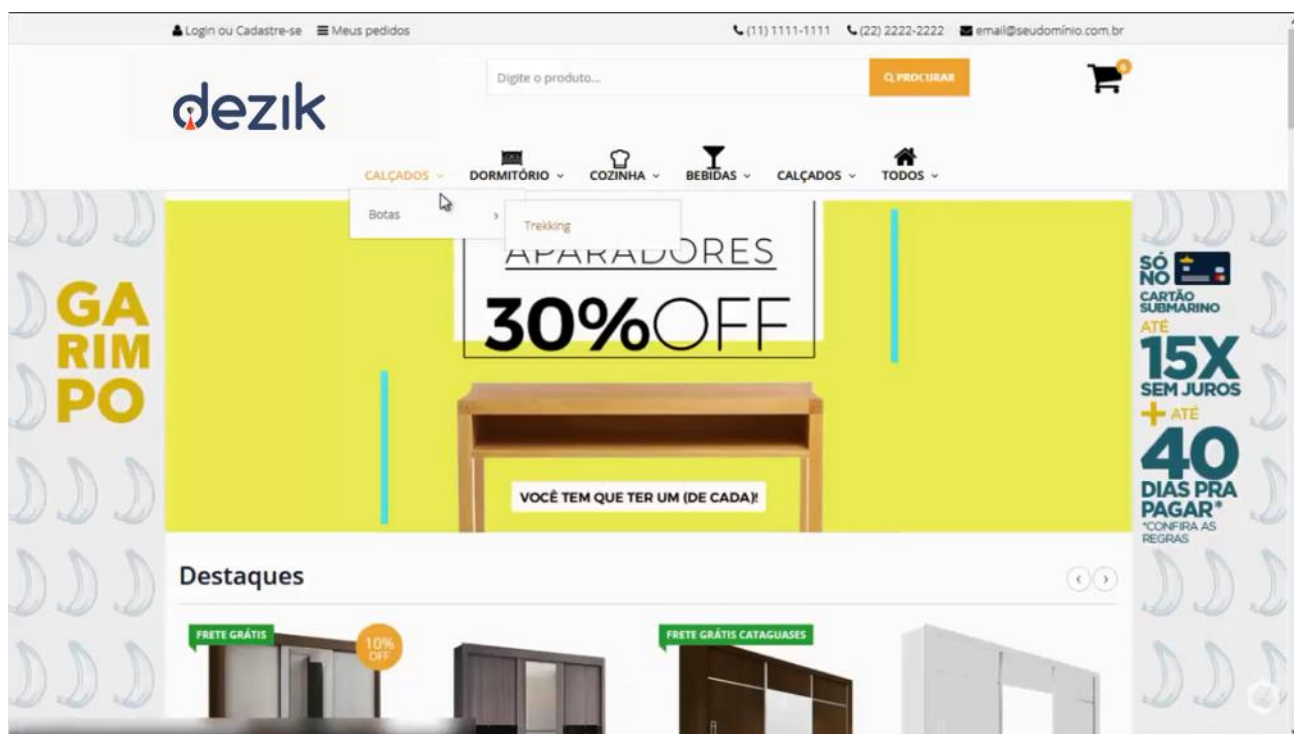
Login ou Cadastre-se Meus pedidos

(11) 1111-1111 (22) 2222-2222 email@seudomínio.com.br

dezik

Digite o produto...

PROCURAR

0

CALÇADOS DORMITÓRIO COZINHA BEBIDAS CALÇADOS TODOS

Botas

Trekking

APARADORES

30%OFF

VOCÊ TEM QUE TER UM (DE CADA)!

GA
RIM
PO

SÓ NO CARTÃO SUBMARINO ATÉ 15X SEM JUROS + ATÉ 40 DIAS PRA PAGAR* *CONFIRA AS REGRAS

Destaques

FRETE GRÁTIS

10% OFF

FRETE GRÁTIS CATAGUASES